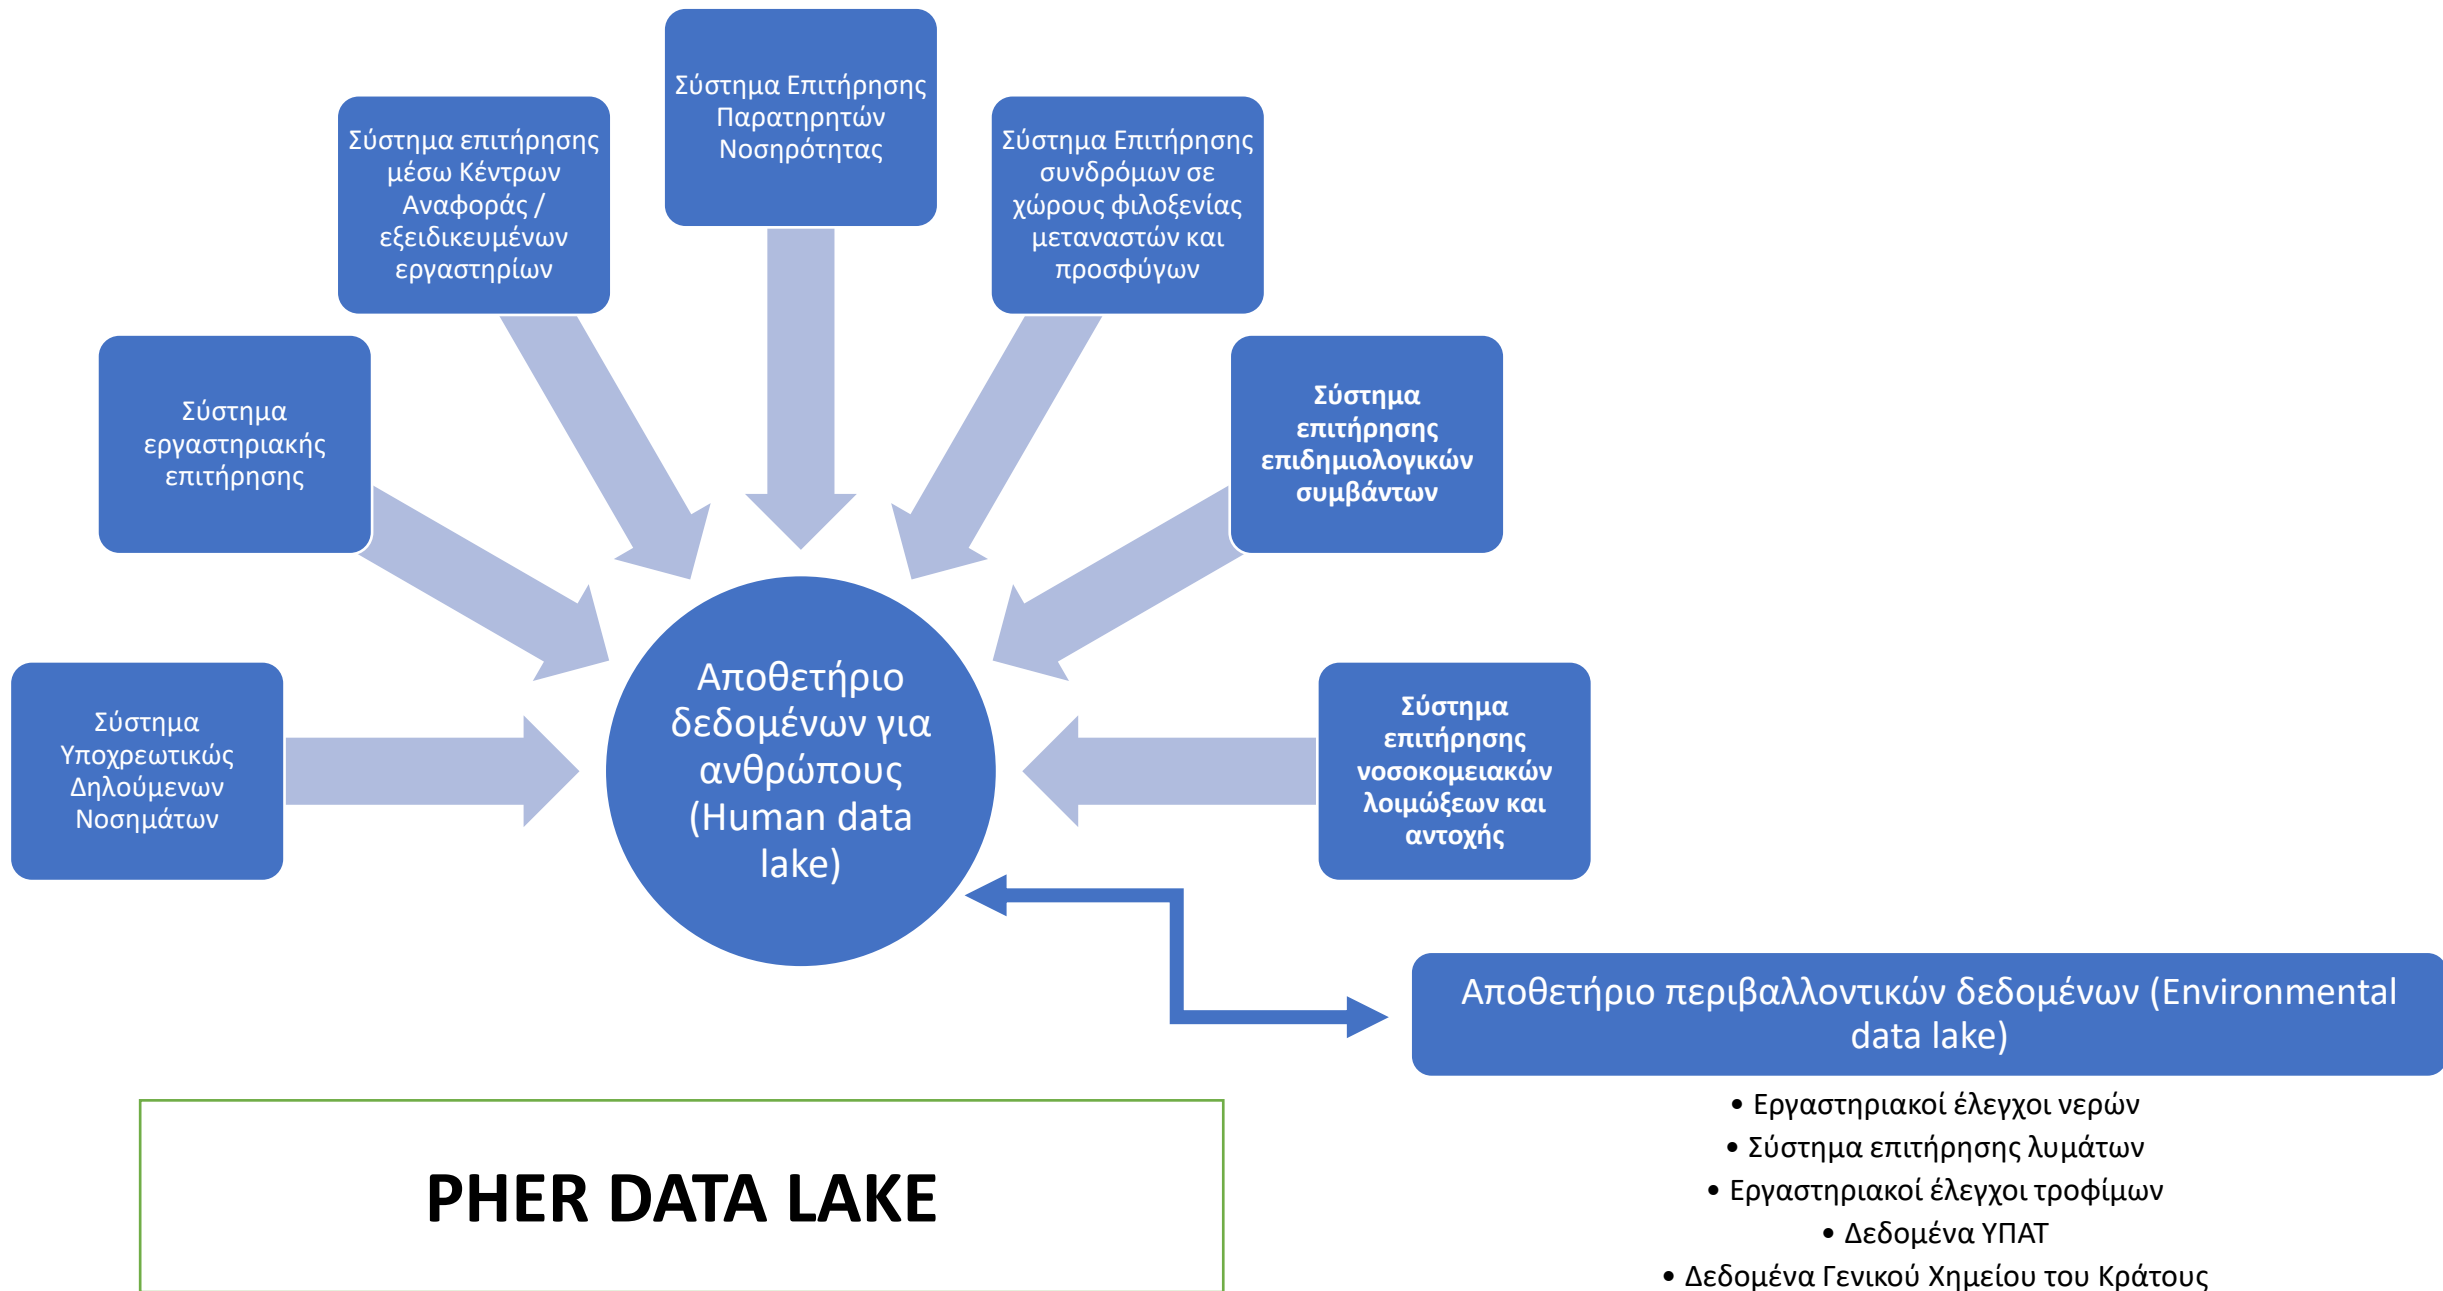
Σύστημα Επιτήρησης Παρατηρητών Νοσηρότητας

Σύστημα επιτήρησης μέσω Κέντρων Αναφοράς / εξειδικευμένων εργαστηρίων

Σύστημα Επιτήρησης συνδρόμων σε χώρους φιλοξενίας μεταναστών και προσφύγων

Σύστημα εργαστηριακής επιτήρησης

Σύστημα επιτήρησης επιδημιολογικών συμβάντων

Σύστημα Υποχρεωτικώς Δηλούμενων Νοσημάτων

Αποθετήριο δεδομένων για ανθρώπους (Human data lake)

Σύστημα επιτήρησης νοσοκομειακών λοιμώξεων και αντοχής

Αποθετήριο περιβαλλοντικών δεδομένων (Environmental data lake)

• Εργαστηριακοί έλεγχοι νερών
• Σύστημα επιτήρησης λυμάτων
• Εργαστηριακοί έλεγχοι τροφίμων
• Δεδομένα ΥΠΑΤ
• Δεδομένα Γενικού Χημείου του Κράτους

PHER DATA LAKE